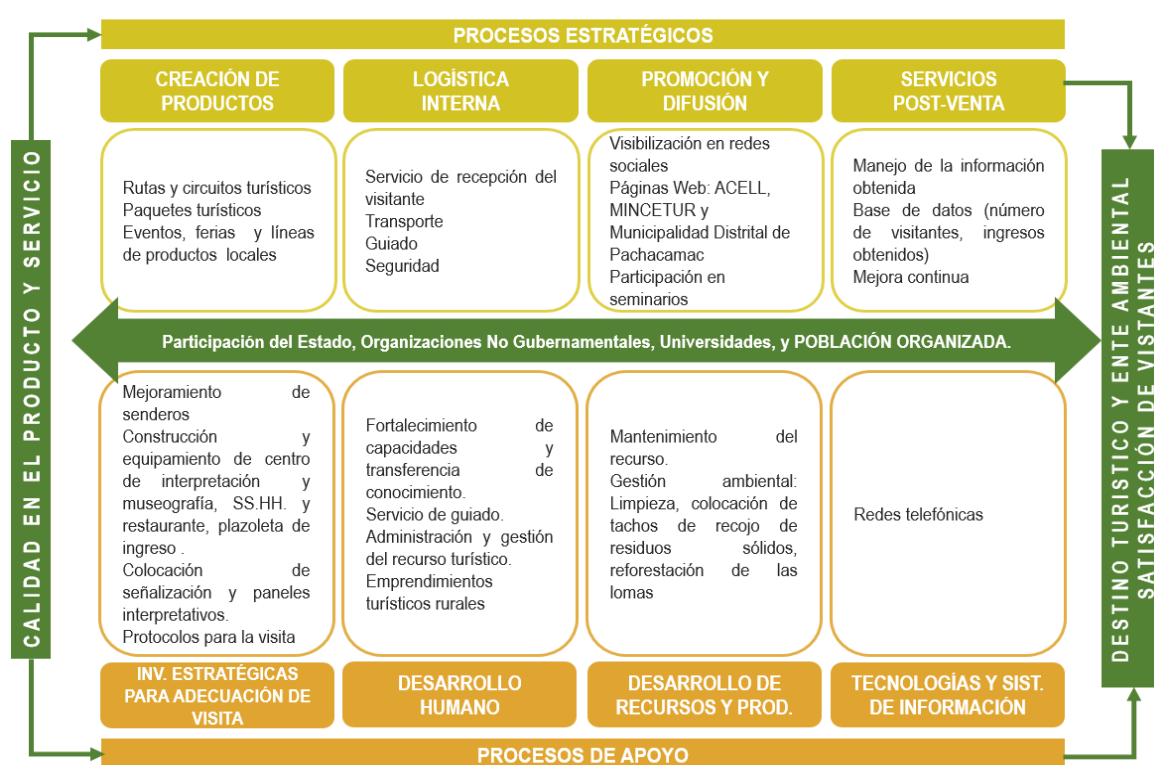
PROCESOS ESTRATÉGICOS

CALIDAD EN EL PRODUCTO Y SERVICIO

CREACIÓN DE PRODUCTOS

LOGÍSTICA INTERNA

PROMOCIÓN Y DIFUSIÓN

SERVICIOS POST-VENTA

Rutas y circuitos turísticos
Paquetes turísticos
Eventos, ferias y líneas de productos locales

Servicio de recepción del visitante
Transporte
Guiado
Seguridad

Visibilización en redes sociales
Páginas Web: ACELL, MINCETUR y Municipalidad Distrital de Pachacamac
Participación en seminarios

Manejo de la información obtenida
Base de datos (número de visitantes, ingresos obtenidos)
Mejora continua

Participación del Estado, Organizaciones No Gubernamentales, Universidades, y POBLACIÓN ORGANIZADA.

Mejoramiento de senderos
Construcción y equipamiento de centro de interpretación y museografía, SS.HH. y restaurante, plazoleta de ingreso .
Colocación de señalización y paneles interpretativos.
Protocolos para la visita

Fortalecimiento de capacidades y transferencia de conocimiento.
Servicio de guiado.
Administración y gestión del recurso turístico.
Emprendimientos turísticos rurales

Mantenimiento del recurso.
Gestión ambiental: Limpieza, colocación de tachos de recojo de residuos sólidos, reforestación de las lomas

Redes telefónicas

INV. ESTRATÉGICAS PARA ADECUACIÓN DE VISITA

DESARROLLO HUMANO

DESARROLLO DE RECURSOS Y PROD.

TECNOLOGÍAS Y SIST. DE INFORMACIÓN

PROCESOS DE APOYO

DESTINO TURISTICO Y ENTE AMBIENTAL
SATISFACCIÓN DE VISITANTES